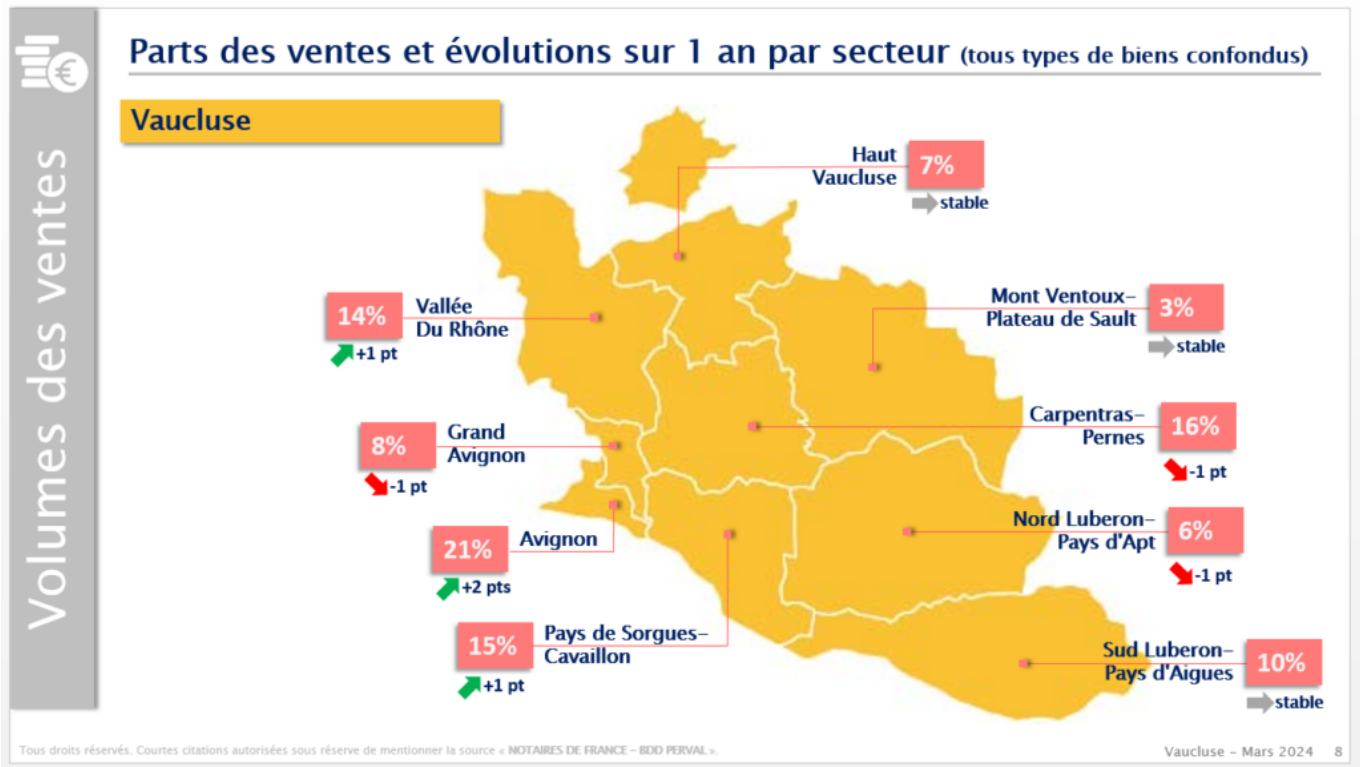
Volumes des ventes

Parts des ventes et évolutions sur 1 an par secteur (tous types de biens confondus)

Vaucluse

Haut Vaucluse 7% stable

Vallée Du Rhône 14% +1 pt

Mont Ventoux-Plateau de Sault 3% stable

Carpentras-Pernes 16% -1 pt

Grand Avignon 8% -1 pt

Nord Luberon-Pays d'Apt 6% -1 pt

Avignon 21% +2 pts

Pays de Sorgues-Cavaillon 15% +1 pt

Sud Luberon-Pays d'Aigues 10% stable

Tous droits réservés. Courtes citations autorisées sous réserve de mentionner la source « NOTAIRES DE FRANCE – BDD PERVAL ».

Vaucluse – Mars 2024 8